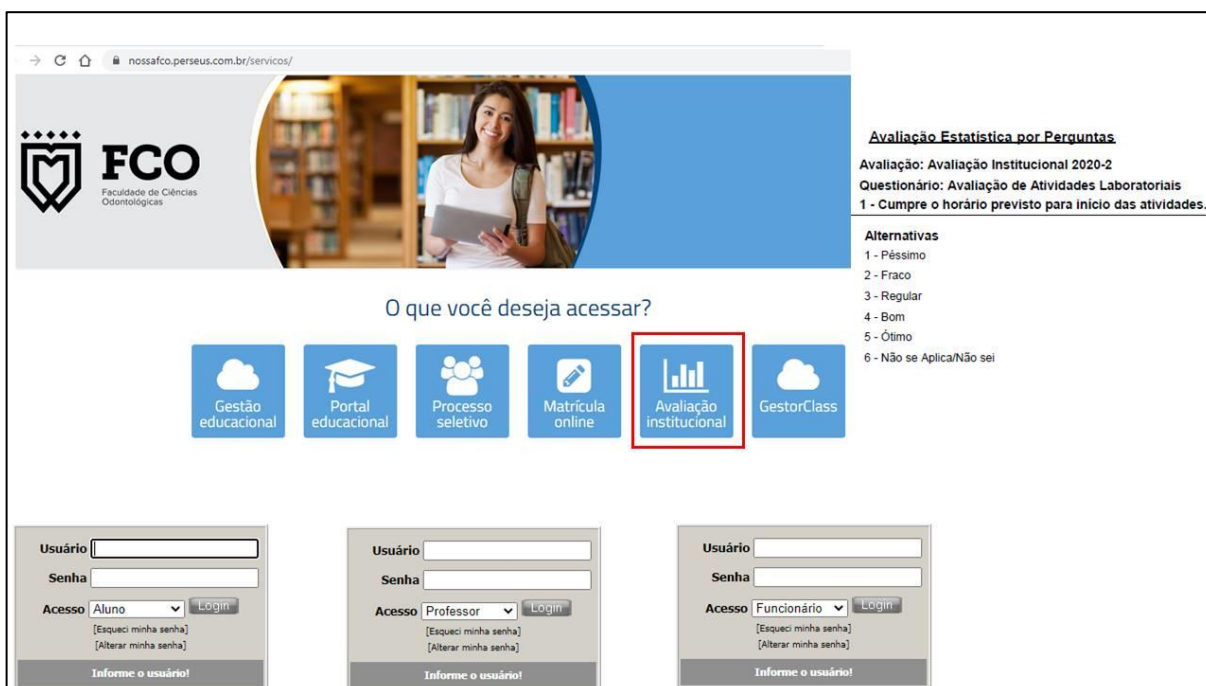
nossafco.perseus.com.br/servicos/

FCO
Faculdade de Ciências Odontológicas

O que você deseja acessar?

Gestão educacional

Portal educacional

Processo seletivo

Matrícula online

Avaliação institucional

GestorClass

Avaliação Estatística por Perguntas
Avaliação: Avaliação Institucional 2020-2
Questionário: Avaliação de Atividades Laboratoriais
1 - Cumpre o horário previsto para início das atividades.

Alternativas
1 - Péssimo
2 - Fraco
3 - Regular
4 - Bom
5 - Ótimo
6 - Não se Aplica/Não sei

Usuário
Senha
Acesso Aluno Login
[Esqueci minha senha]
[Alterar minha senha]
Informe o usuário!

Usuário
Senha
Acesso Professor Login
[Esqueci minha senha]
[Alterar minha senha]
Informe o usuário!

Usuário
Senha
Acesso Funcionário Login
[Esqueci minha senha]
[Alterar minha senha]
Informe o usuário!